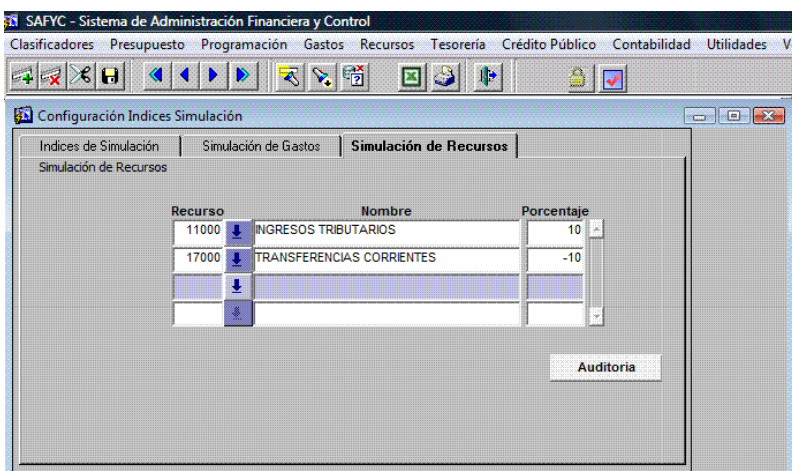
SAFYC - Sistema de Administración Financiera y Control

Clasificadores Presupuesto Programación Gastos Recursos Tesorería Crédito Público Contabilidad Utilidades V

Configuración Indices Simulación

Indices de Simulación | Simulación de Gastos | Simulación de Recursos

Simulación de Recursos

| Recurso | Nombre | Porcentaje |
|---|---|---|
| 11000 | INGRESOS TRIBUTARIOS | 10 |
| 17000 | TRANSFERENCIAS CORRIENTES | -10 |
| | | |
| | | |

Auditoria